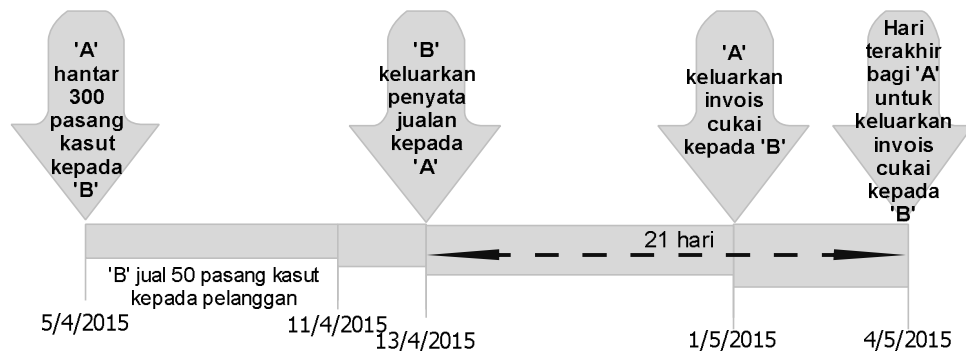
'A' hantar 300 pasang kasut kepada 'B'

'B' keluarkan penyata jualan kepada 'A'

'A' keluarkan invois cukai kepada 'B'

Hari terakhir bagi 'A' untuk keluarkan invois cukai kepada 'B'

21 hari

'B' jual 50 pasang kasut kepada pelanggan

5/4/2015

11/4/2015

13/4/2015

1/5/2015

4/5/2015